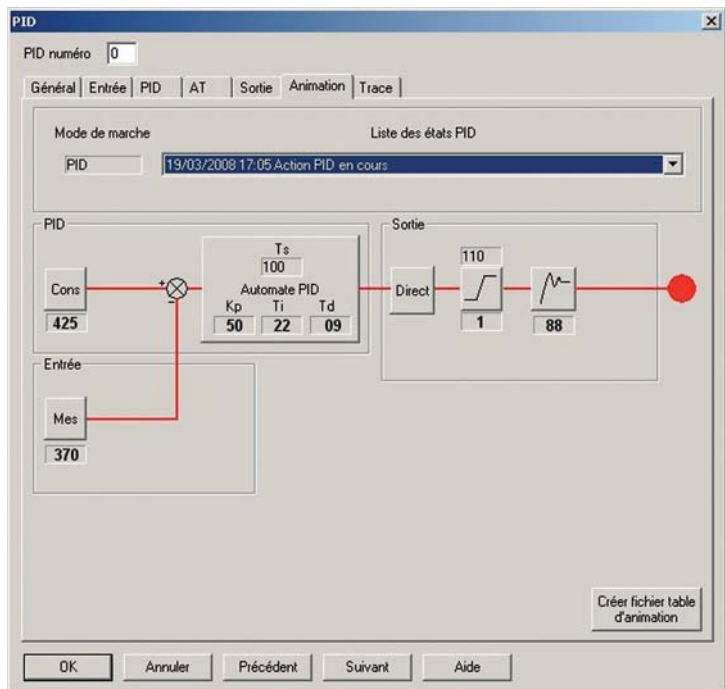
PID

PID numéro 0

Général | Entrée | PID | AT | Sortie | Animation | Trace

Mode de marche

Liste des états PID

PID

19/03/2008 17:05 Action PID en cours

PID

Cons

425

+

-

Ts

100

Automate PID

Kp Ti Td

50 22 09

Sortie

Direct

110

1

88

Entrée

Mes

370

Créer fichier table d'animation

OK Annuler Précédent Suivant Aide